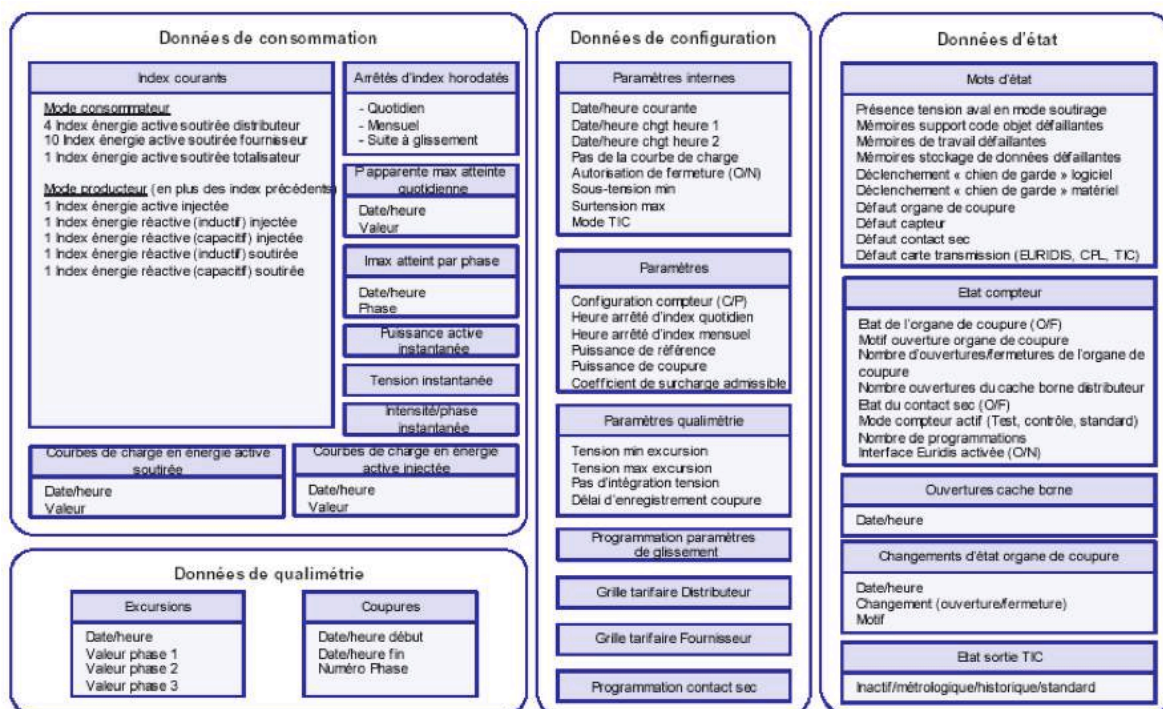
Données de consommation

Index courants

Mode consommateur
4 Index énergie active soutirée distributeur
10 Index énergie active soutirée fournisseur
1 Index énergie active soutirée totalisateur

Mode producteur (en plus des index précédents)
1 Index énergie active injectée
1 Index énergie réactive (inductif) injectée
1 Index énergie réactive (capacitif) injectée
1 Index énergie réactive (inductif) soutirée
1 Index énergie réactive (capacitif) soutirée

Arrêtés d'index horodatés

- Quotidien
- Mensuel
- Suite à glissement

P apparente max atteinte quotidienne

Date/heure
Valeur

Imax atteint par phase

Date/heure
Phase

Puissance active instantanée

Tension instantanée

Intensité/phase instantanée

Courbes de charge en énergie active soutirée

Date/heure
Valeur

Courbes de charge en énergie active injectée

Date/heure
Valeur

Données de qualimétrie

Excursions

Date/heure
Valeur phase 1
Valeur phase 2
Valeur phase 3

Coupures

Date/heure début
Date/heure fin
Numéro Phase

Données de configuration

Paramètres internes

Date/heure courante
Date/heure chgt heure 1
Date/heure chgt heure 2
Pas de la courbe de charge
Autorisation de fermeture (O/N)
Sous-tension min
Surtension max
Mode TIC

Paramètres

Configuration compteur (C/P)
Heure arrêté d'index quotidien
Heure arrêté d'index mensuel
Puissance de référence
Puissance de coupure
Coefficient de surcharge admissible

Paramètres qualimétrie

Tension min excursion
Tension max excursion
Pas d'intégration tension
Délai d'enregistrement coupure

Programmation paramètres de glissement

Grille tarifaire Distributeur

Grille tarifaire Fournisseur

Programmation contact sec

Données d'état

Mots d'état

Présence tension aval en mode soutirage
Mémoires support code objet défaillantes
Mémoires de travail défaillantes
Mémoires stockage de données défaillantes
Déclenchement « chien de garde » logiciel
Déclenchement « chien de garde » matériel
Défaut organe de coupure
Défaut capteur
Défaut contact sec
Défaut carte transmission (EURIDIS, CPL, TIC)

Etat compteur

Etat de l'organe de coupure (O/F)
Motif ouverture organe de coupure
Nombre d'ouvertures/fermetures de l'organe de coupure
Nombre ouvertures du cache borne distributeur
Etat du contact sec (O/F)
Mode compteur actif (Test, contrôle, standard)
Nombre de programmations
Interface Euridis activée (O/N)

Ouvertures cache borne

Date/heure

Changements d'état organe de coupure

Date/heure
Changement (ouverture/fermeture)
Motif

Etat sortie TIC

Inactif/métrologique/historique/standard